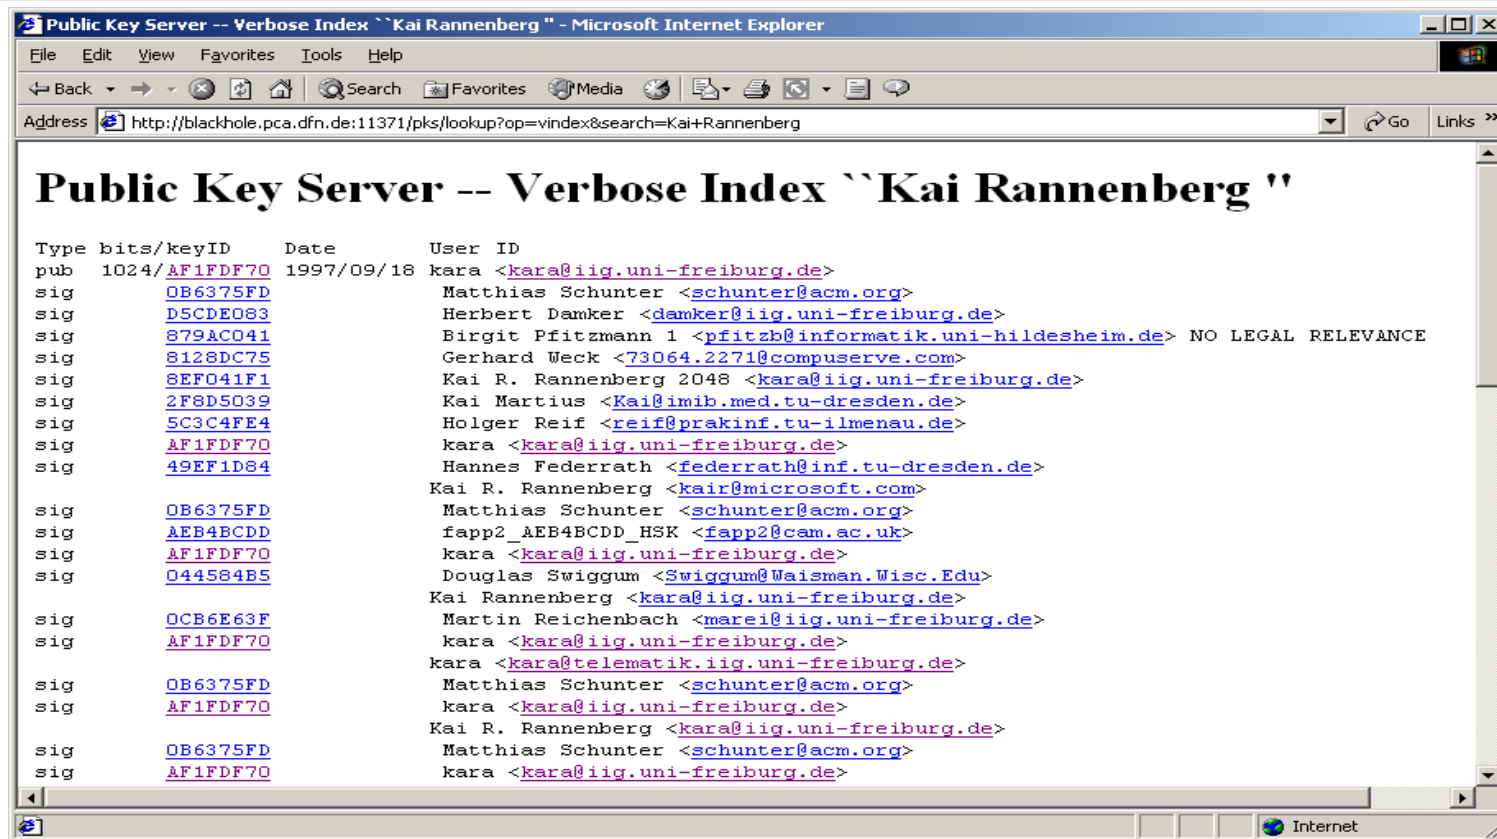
Public Key Server -- Verbose Index ``Kai Rannenberg " - Microsoft Internet Explorer

File Edit View Favorites Tools Help

Back Search Favorites Media

Address http://blackhole.pca.dfn.de:11371/pks/lookup?op=vindex&search=Kai+Rannenberg Go Links

Public Key Server -- Verbose Index ``Kai Rannenberg "

Type bits/keyID Date User ID
pub 1024/AF1FDF70 1997/09/18 kara <kara@iig.uni-freiburg.de>
sig 0B6375FD Matthias Schunter <schunter@acm.org>
sig D5CDE083 Herbert Damker <damker@iig.uni-freiburg.de>
sig 879AC041 Birgit Pfitzmann 1 <pfitzb@informatik.uni-hildesheim.de> NO LEGAL RELEVANCE
sig 8128DC75 Gerhard Weck <73064.2271@compuserve.com>
sig 8EF041F1 Kai R. Rannenberg 2048 <kara@iig.uni-freiburg.de>
sig 2F8D5039 Kai Martius <Kai@imib.med.tu-dresden.de>
sig 5C3C4FE4 Holger Reif <reif@prakinf.tu-ilmenau.de>
sig AF1FDF70 kara <kara@iig.uni-freiburg.de>
sig 49EF1D84 Hannes Federrath <federrath@inf.tu-dresden.de>
Kai R. Rannenberg <kair@microsoft.com>
sig 0B6375FD Matthias Schunter <schunter@acm.org>
sig AEB4BCDD fapp2_AEB4BCDD_HSK <fapp2@cam.ac.uk>
sig AF1FDF70 kara <kara@iig.uni-freiburg.de>
sig 044584B5 Douglas Swiggum <Swiggum@Waisman.Wisc.Edu>
Kai Rannenberg <kara@iig.uni-freiburg.de>
sig 0CB6E63F Martin Reichenbach <marei@iig.uni-freiburg.de>
sig AF1FDF70 kara <kara@iig.uni-freiburg.de>
kara <kara@telematik.iig.uni-freiburg.de>
sig 0B6375FD Matthias Schunter <schunter@acm.org>
sig AF1FDF70 kara <kara@iig.uni-freiburg.de>
Kai R. Rannenberg <kara@iig.uni-freiburg.de>
sig 0B6375FD Matthias Schunter <schunter@acm.org>
sig AF1FDF70 kara <kara@iig.uni-freiburg.de>

Internet